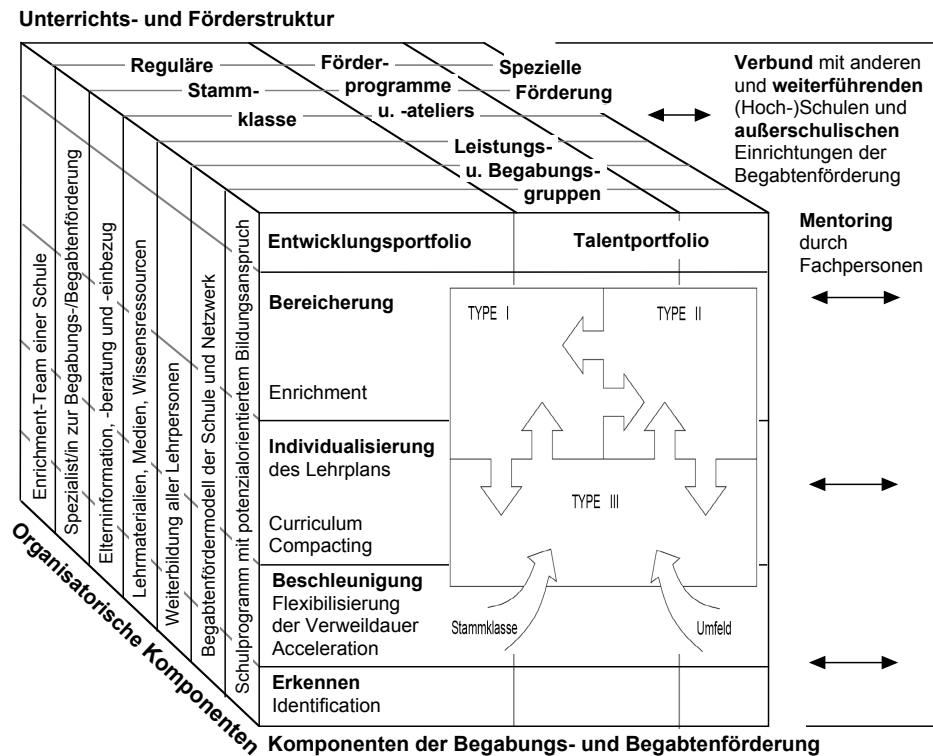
Unterrichts- und Förderstruktur

Reguläre Stammklasse

Förderprogramme u. -ateliers

Spezielle Förderung

Leistungs- u. Begabungsgruppen

Verbund mit anderen und weiterführenden (Hoch-)Schulen und außerschulischen Einrichtungen der Begabtenförderung

Mentoring durch Fachpersonen

Enrichment-Team einer Schule

Spezialist/in zur Begabungs-/Begabtenförderung

Elterninformation, -beratung und -einbezug

Lehrmaterialien, Medien, Wissensressourcen

Weiterbildung aller Lehrpersonen

Begabtenfördermodell der Schule und Netzwerk

Schulprogramm mit potenzialorientiertem Bildungsanspruch

Entwicklungsportfolio

Talentportfolio

Bereicherung

Enrichment

TYPE I

TYPE II

Individualisierung des Lehrplans

Curriculum Compacting

TYPE III

Beschleunigung Flexibilisierung der Verweildauer Acceleration

Stammklasse

Umfeld

Erkennen Identification

Organisatorische Komponenten

Komponenten der Begabungs- und Begabtenförderung